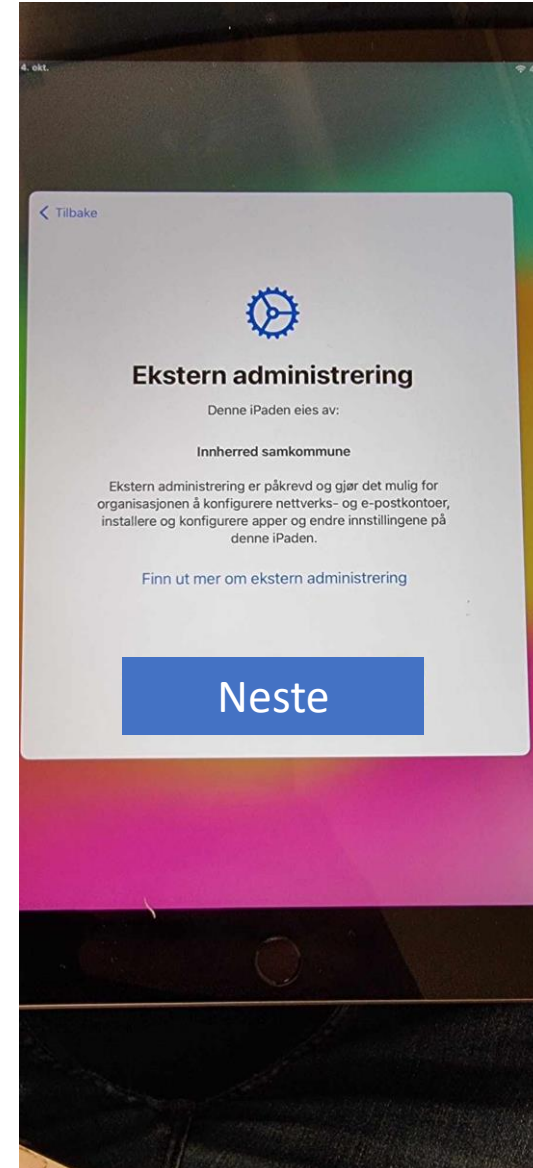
4. okt.

Tilbake

Ekstern administrering

Denne iPaden eies av:

Innherred samkommune

Ekstern administrering er påkrevd og gjør det mulig for organisasjonen å konfigurere nettverks- og e-postkontoer, installere og konfigurere apper og endre innstillingene på denne iPaden.

Finn ut mer om ekstern administrering

Neste